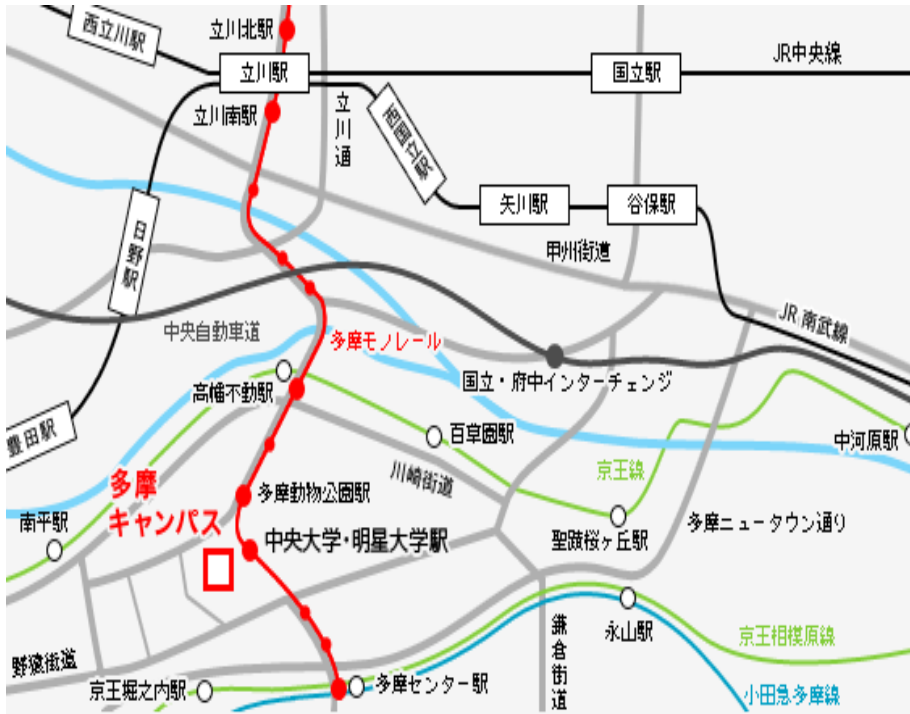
西立川駅
立川北駅
立川駅
JR中央線
国立駅
立川南駅
立川通
西国立駅
日野駅
矢川駅
谷保駅
甲州街道
中央自動車道
多摩モノレール
JR 南武線
高幡不動駅
国立・府中インターチェンジ
豊田駅
百草園駅
中河原駅
多摩キャンパス
多摩動物公園駅
川崎街道
京王線
南平駅
中央大学・明星大学駅
聖蹟桜ヶ丘駅
多摩ニュータウン通り
永山駅
鎌倉街道
京王相模原線
野猿街道
京王堀之内駅
多摩センター駅
小田急多摩線